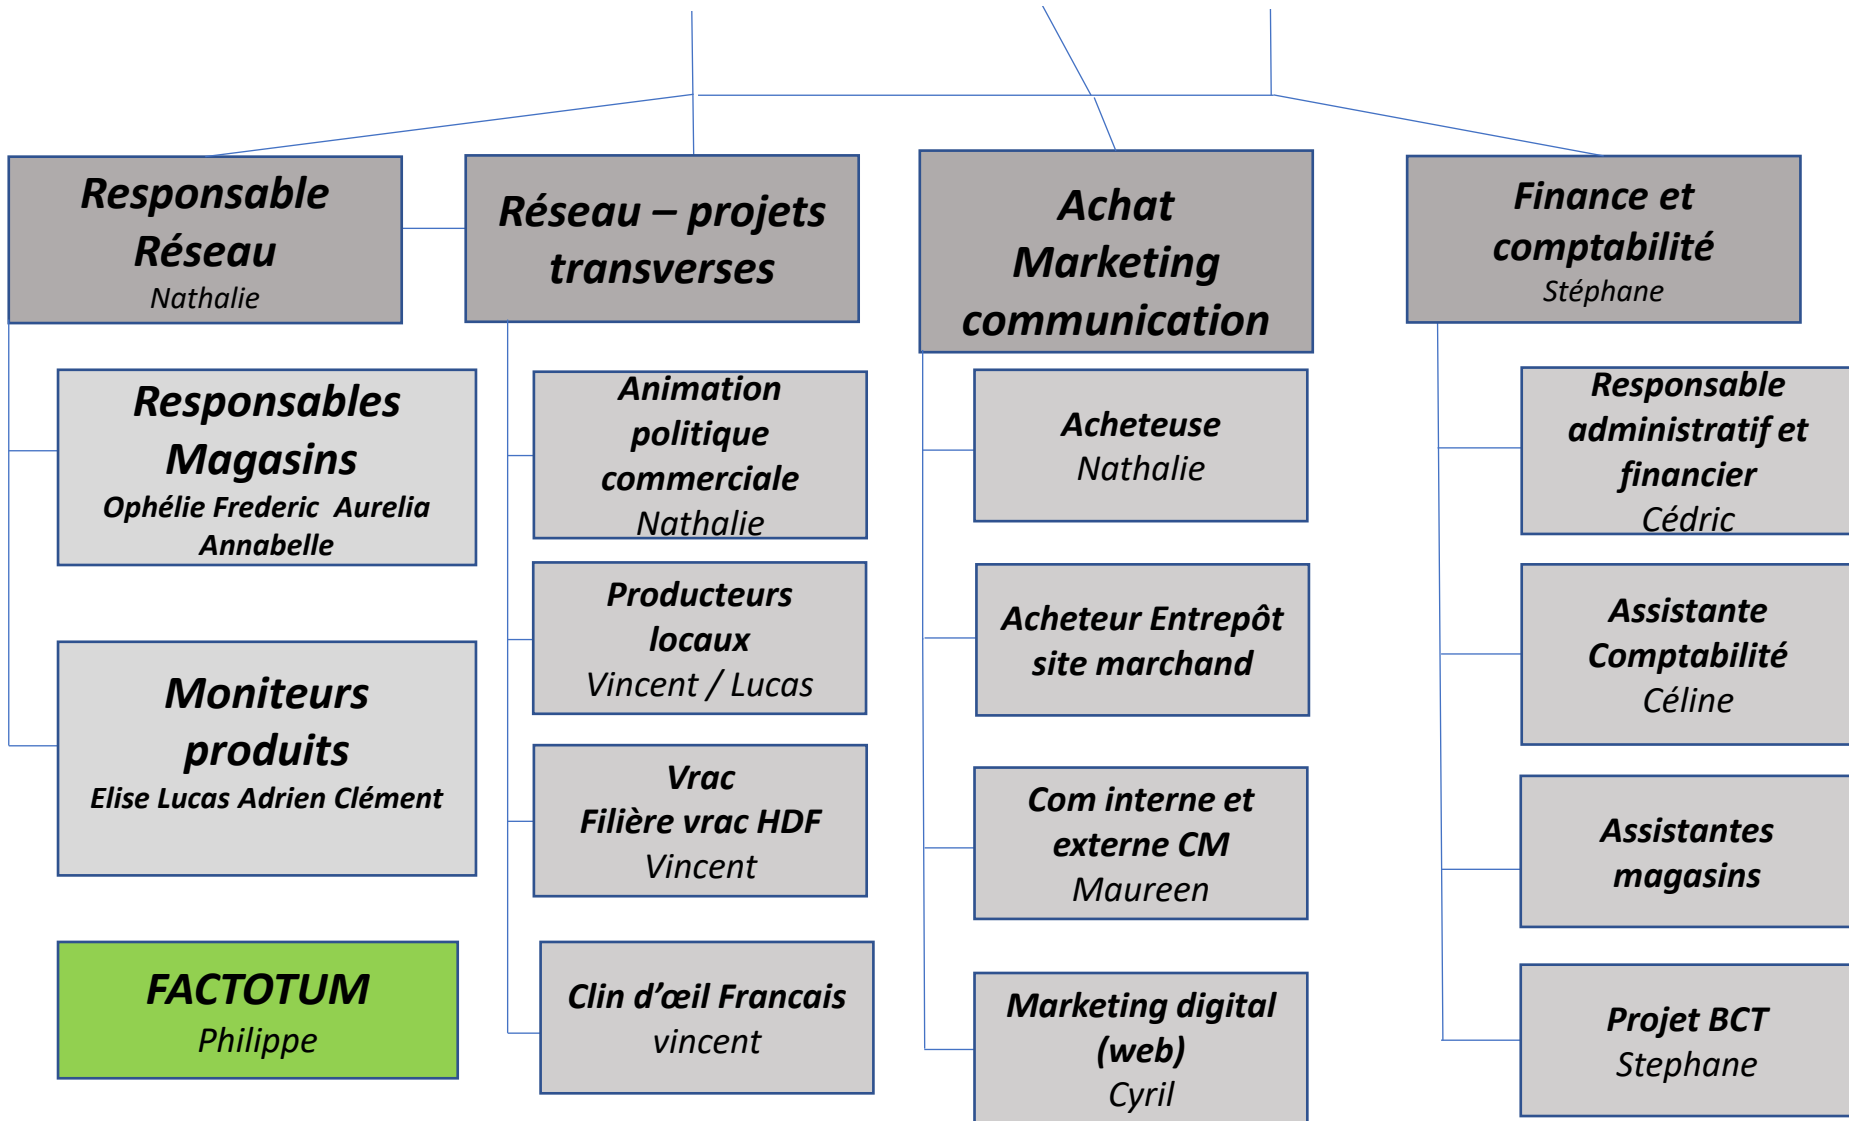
Responsable Réseau
Nathalie

Responsables Magasins
Ophélie Frederic Aurelia Annabelle

Moniteurs produits
Elise Lucas Adrien Clément

FACTOTUM
Philippe

Réseau – projets transverses

Animation politique commerciale
Nathalie

Producteurs locaux
Vincent / Lucas

Vrac
Filière vrac HDF
Vincent

Clin d'œil Francais
vincent

Achat Marketing communication

Acheteuse
Nathalie

Acheteur Entrepôt site marchand

Com interne et externe CM
Maureen

Marketing digital (web)
Cyril

Finance et comptabilité
Stéphane

Responsable administratif et financier
Cédric

Assistante Comptabilité
Céline

Assistantes magasins

Projet BCT
Stephane